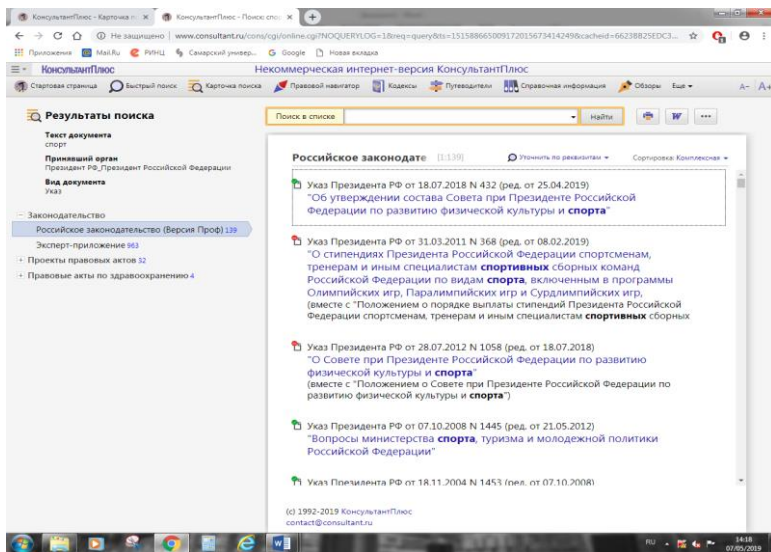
КонсультантПлюс - Карточка п ×
КонсультантПлюс - Поиск: спо ×

Не защищено | www.consultant.ru/cons/cgi/online.cgi?NOQUERYLOG=1&req=query&ts=15158866500917201567314249&cacheid=66238B25EDC3...

Приложения Mail.Ru РИНЦ Самарский универ... Google Новая вкладка

КонсультантПлюс
Некоммерческая интернет-версия КонсультантПлюс

Стартовая страница Быстрый поиск Карточка поиска Правовой навигатор Кодексы Путеводители Справочная информация Обзоры Еще

Результаты поиска

Текст документа
спорт

Принявший орган
Президент РФ, Президент Российской Федерации

Вид документа
Указ

Законодательство
Российское законодательство (Версия Проф) 139
Эксперт-приложение 963
Проекты правовых актов 32
Правовые акты по здравоохранению 4

Поиск в списке
Найти

Российское законодате (1:139)
Уточнить по реквизитам
Сортировка: Комплексная

Указ Президента РФ от 18.07.2018 N 432 (ред. от 25.04.2019)
"Об утверждении состава Совета при Президенте Российской Федерации по развитию физической культуры и спорта"

Указ Президента РФ от 31.03.2011 N 368 (ред. от 08.02.2019)
"О стипендиях Президента Российской Федерации спортсменам, тренерам и иным специалистам спортивных сборных команд Российской Федерации по видам спорта, включенным в программы Олимпийских игр, Паралимпийских игр и Сурдлимпийских игр, (вместе с "Положением о порядке выплаты стипендий Президента Российской Федерации спортсменам, тренерам и иным специалистам спортивных сборных

Указ Президента РФ от 28.07.2012 N 1058 (ред. от 18.07.2018)
"О Совете при Президенте Российской Федерации по развитию физической культуры и спорта"
(вместе с "Положением о Совете при Президенте Российской Федерации по развитию физической культуры и спорта")

Указ Президента РФ от 07.10.2008 N 1445 (ред. от 21.05.2012)
"Вопросы министерства спорта, туризма и молодежной политики Российской Федерации"

Указ Президента РФ от 18.11.2004 N 1453 (ред. от 07.10.2008)

(с) 1992-2019 КонсультантПлюс
contact@consultant.ru

RU 14:18 07.05.2019